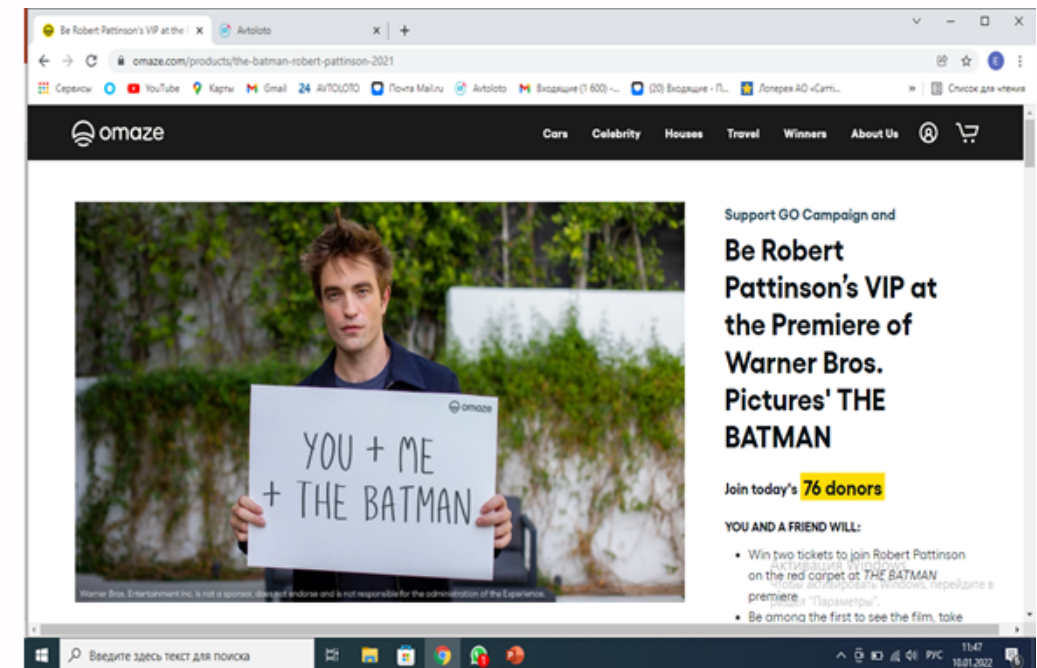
Be Robert Pattinson's VIP at the | × Avtoloto × +

omaze.com/products/the-batman-robert-pattinson-2021

Сервисы YouTube Карты Gmail 24 AVTOLOTO Почта Mail.ru Avtoloto Входящие (1 600) -... (20) Входящие - П... Лотерея АО «Салті... » Список для чтения

omaze

Cars Celebrity Houses Travel Winners About Us

omaze

YOU + ME + THE BATMAN

Warner Bros. Entertainment Inc. is not a sponsor, does not endorse and is not responsible for the administration of the Experience.

Support GO Campaign and

Be Robert Pattinson's VIP at the Premiere of Warner Bros. Pictures' THE BATMAN

Join today's 76 donors

YOU AND A FRIEND WILL:

- Win two tickets to join Robert Pattinson on the red carpet at THE BATMAN premiere
- Be among the first to see the film, take

Активация Windows
Чтобы активировать Windows, перейдите в раздел "Параметры".

Введите здесь текст для поиска

РУС 11:47 10.01.2022